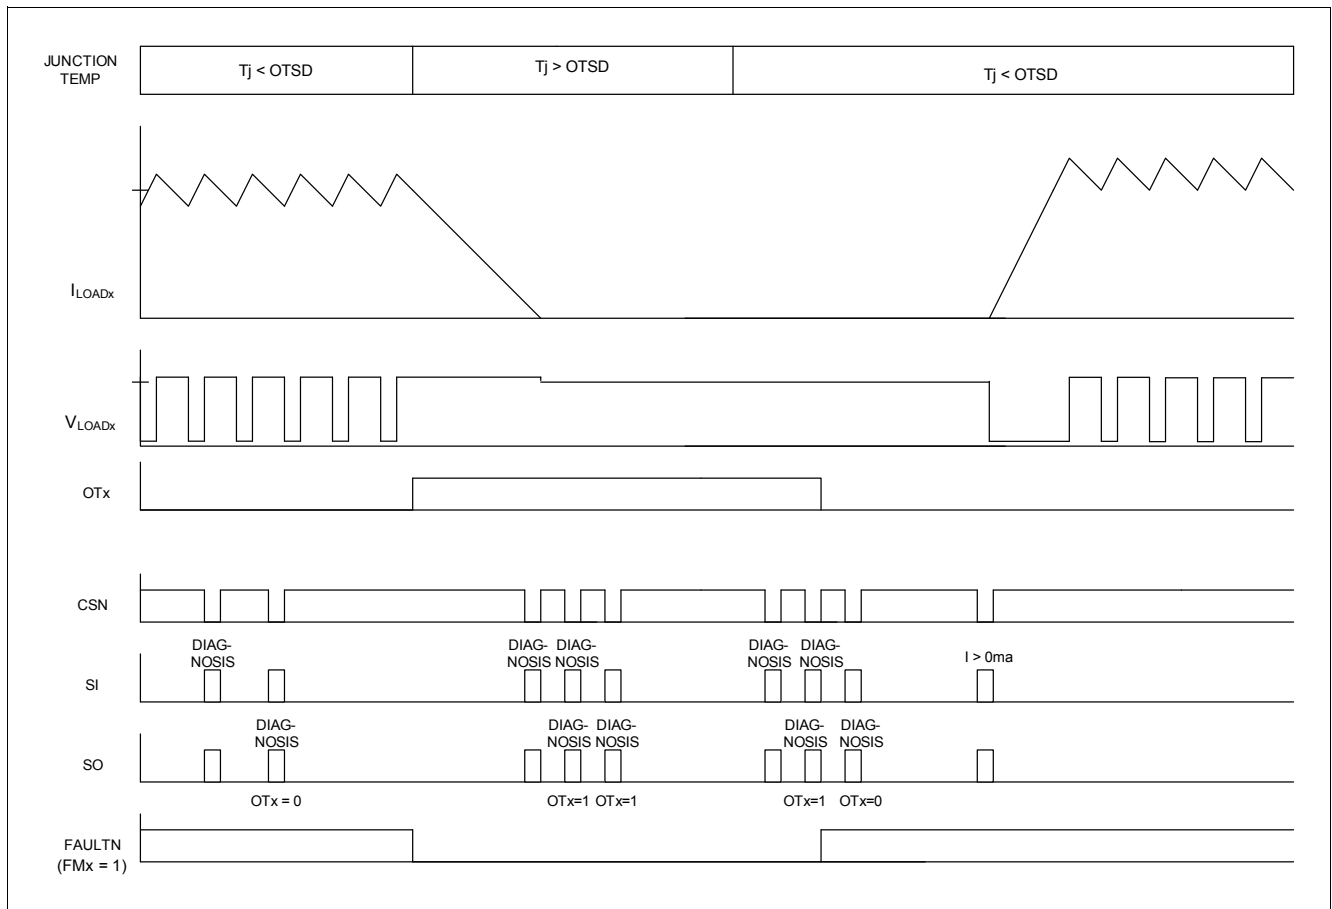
JUNCTION TEMP

Tj < OTSD

Tj > OTSD

Tj < OTSD

$I_{LOADx}$

$V_{LOADx}$

OTx

CSN

SI

DIAGNOSIS

DIAGNOSIS DIAGNOSIS

DIAGNOSIS DIAGNOSIS

I > 0ma

SO

DIAGNOSIS

DIAGNOSIS DIAGNOSIS

DIAGNOSIS DIAGNOSIS

OTx = 0

OTx=1 OTx=1

OTx=1 OTx=0

FAULTN (FMx = 1)